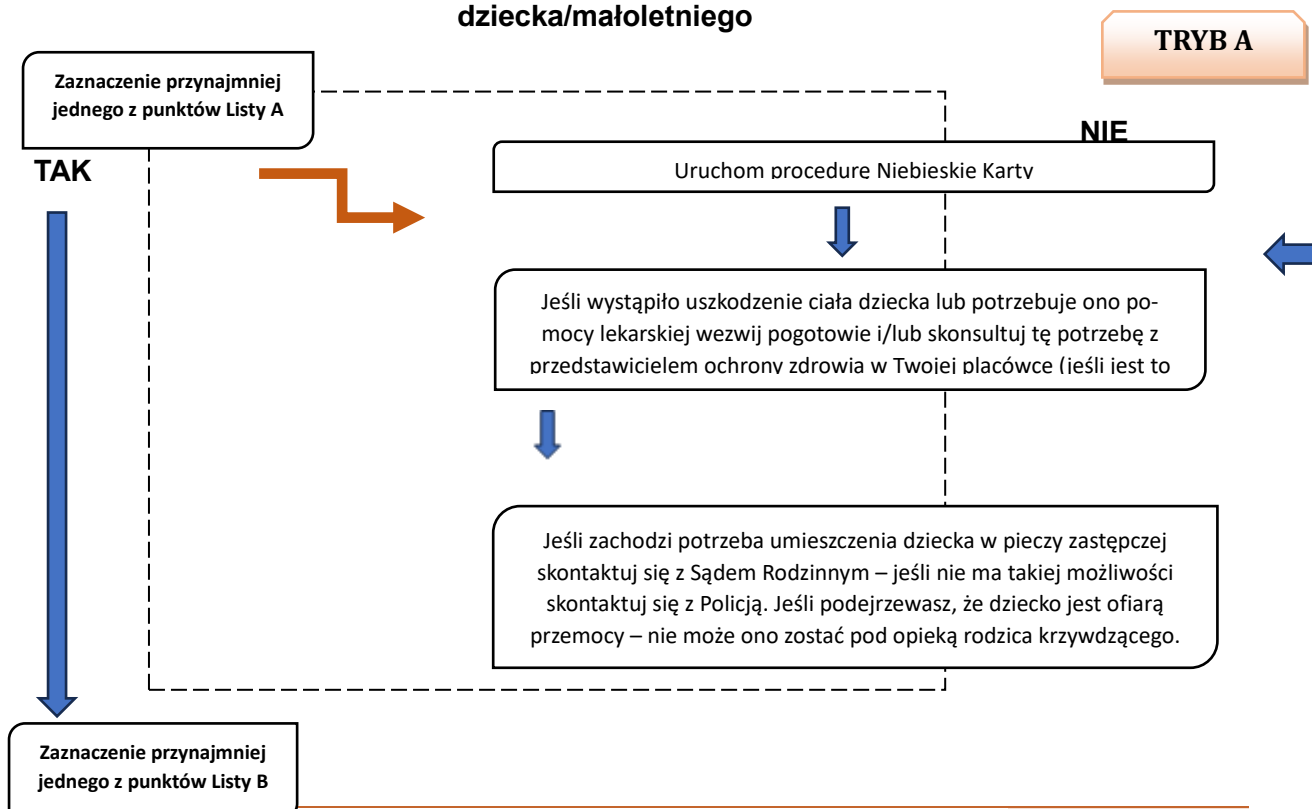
dziecka/małoletniego

TRYB A

Zaznaczenie przynajmniej jednego z punktów Listy A

NIE

TAK

Uruchom procedure Niebieskie Karty

Jeśli wystąpiło uszkodzenie ciała dziecka lub potrzebuje ono pomocy lekarskiej wezwij pogotowie i/lub skonsultuj tę potrzebę z przedstawicielem ochrony zdrowia w Twojej placówce (jeśli jest to

Jeśli zachodzi potrzeba umieszczenia dziecka w pieczy zastępczej skontaktuj się z Sądem Rodzinnym – jeśli nie ma takiej możliwości skontaktuj się z Policją. Jeśli podejrzewasz, że dziecko jest ofiarą przemocy – nie może ono zostać pod opieką rodzica krzywdzącego.

Zaznaczenie przynajmniej jednego z punktów Listy B